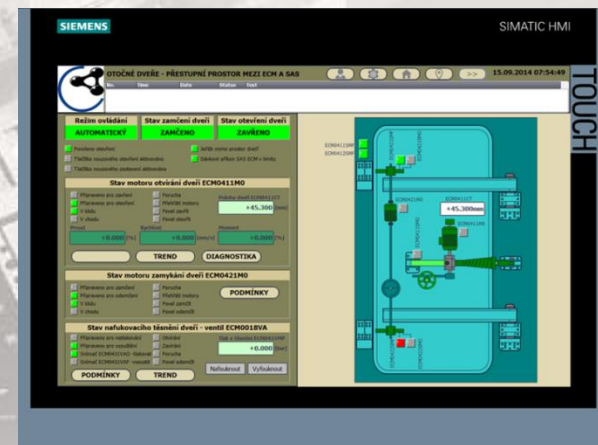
SIEMENS

SIMATIC HMI

TOUCH

OTOČNÉ DVEŘE - PŘESTUPNÍ PROSTOR MEZI ECM A SAS

15.09.2014 07:54:49

No. Time Date Status Text

| Režim ovládání | Stav zamčení dveří | Stav otevření dveří |
|---|---|---|
| AUTOMATICKÝ | ZAMČENO | ZAVŘENO |

Povolено otevření
Tlačítko nouzového otevření aktivováno
Tlačítko nouzového zavření aktivováno
Snímač osoby prostor dveří
Zákonné příkaz SAS ECM z linky

Stav motoru otvírání dveří ECM0411M0

Připraveno pro zavření
Připraveno pro otevření
V klidu
V chodu
Porucha
Přehřátí motoru
Pavel zavři
Pavel otevři

+45.300

+0.000 [%]
+0.000 [mm/s]
+0.000

TREND
DIAGNOSTIKA

Stav motoru zamykání dveří ECM0421M0

Připraveno pro zamčení
Připraveno pro odemčení
V klidu
V chodu
Porucha
Přehřátí motoru
Pavel zamči
Pavel odemči

PODMÍNKY

Stav nafukovacího těsnění dveří - ventil ECM0018VA

Připraveno pro nafukování
Připraveno pro vypuštění
Snímač ECM0431VA0 - Nafuk
Snímač ECM0431VA0 - vypuště
Sklenka
Zamčeno
Porucha
Pavel odemči

+0.000 [bar]

Nafouknout
Vyfouknout

PODMÍNKY
TREND

ECM0411SM
ECM0412SM
ECM0411DM
ECM0411T
+45.300mm